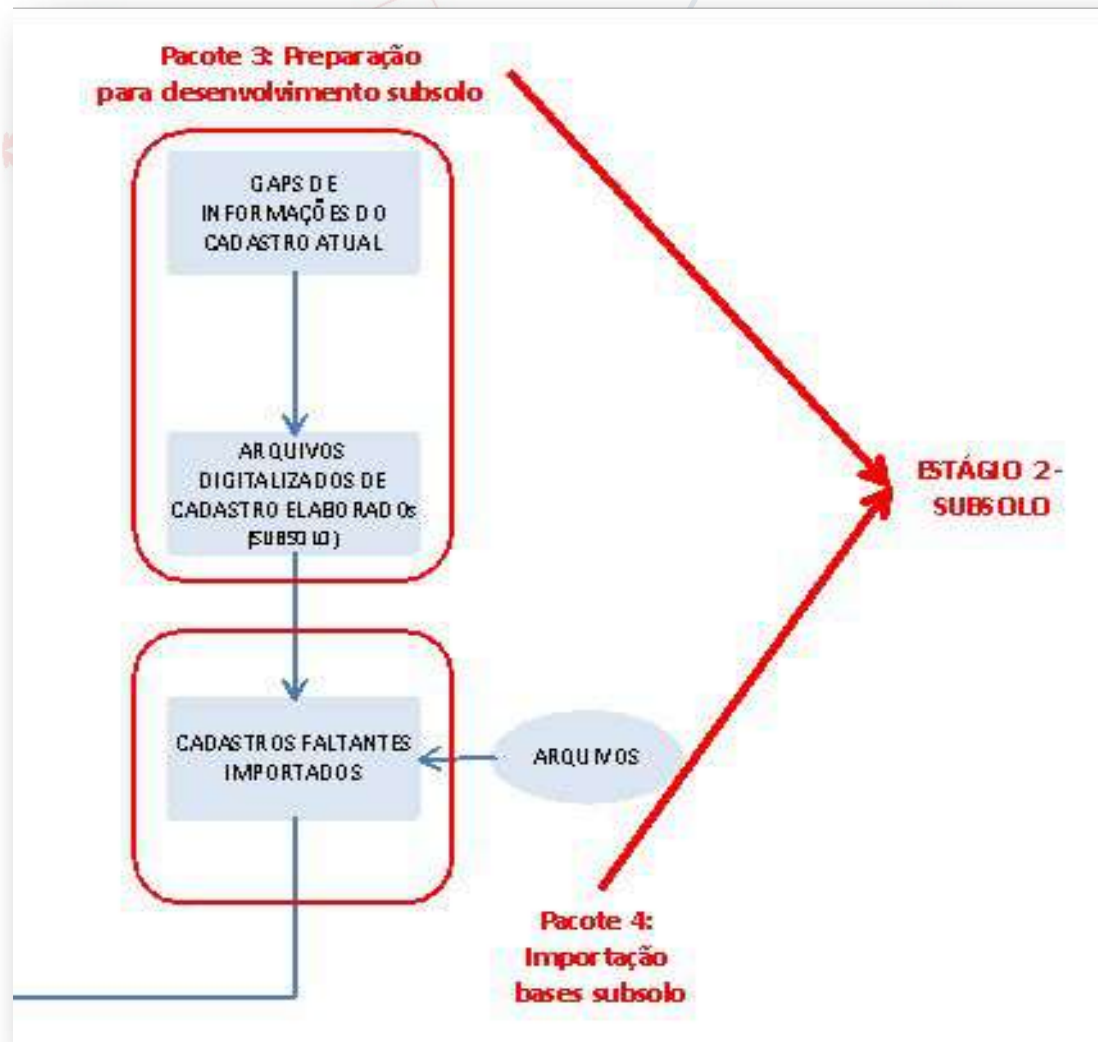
Pacote 3: Preparação para desenvolvimento subsolo

GAPS DE INFORMAÇÕES DO CADASTRO ATUAL

ARQUIVOS DIGITALIZADOS DE CADASTRO ELABORADOs (SUBSOLO)

ESTÁGIO 2- SUBSOLO

CADASTROS FALTANTES IMPORTADOS

ARQUIVOS

Pacote 4: Importação bases subsolo